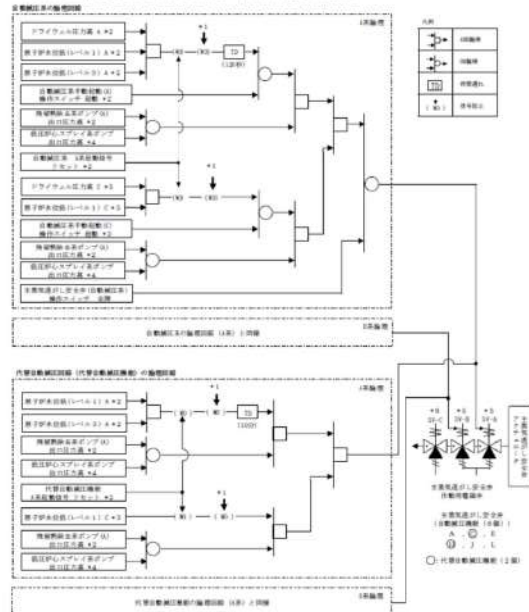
自動減圧系の論理回路

A系論理

ドライウェル圧力高 A *2

原子炉水位低(レベル1) A *2

原子炉水位低(レベル1) A *2

自動減圧系手動起動(A) 操作スイッチ 起動 *2

残留熱除去系ポンプ(A) 出口圧力高 *4

低圧炉心スプレイ系ポンプ 出口圧力高 *4

自動減圧系 A系起動信号 リセット *2

ドライウェル圧力高 C *2

原子炉水位低(レベル1) C *2

自動減圧系手動起動(C) 操作スイッチ 起動 *2

残留熱除去系ポンプ(A) 出口圧力高 *2

低圧炉心スプレイ系ポンプ 出口圧力高 *4

主蒸気逃がし安全弁(自動減圧系) 操作スイッチ 全開

*1

TD (120秒)

凡例

AND回路

OR回路

時間遅れ

信号反転

自動減圧系の論理回路(B系)と同様

B系論理

代替自動減圧回路(代替自動減圧機能)の論理回路

A系論理

原子炉水位低(レベル1) A *2

残留熱除去系ポンプ(A) 出口圧力高 *2

低圧炉心スプレイ系ポンプ 出口圧力高 *4

代替自動減圧機能 A系起動信号 リセット *2

原子炉水位低(レベル1) C *2

残留熱除去系ポンプ(A) 出口圧力高 *2

低圧炉心スプレイ系ポンプ 出口圧力高 *4

*1

TD (10分)

代替自動減圧機能の論理回路(B系)と同様

*5 SV-C

*5 SV-B

*5 SV-A

主蒸気逃がし安全弁 作動用電磁弁

主蒸気逃がし安全弁 (自動減圧機能)(8個) A ・ Ⓒ ・ E Ⓖ ・ J ・ L

◯:代替自動減圧機能(2個)

主蒸気逃がし安全弁 アキュムレータ